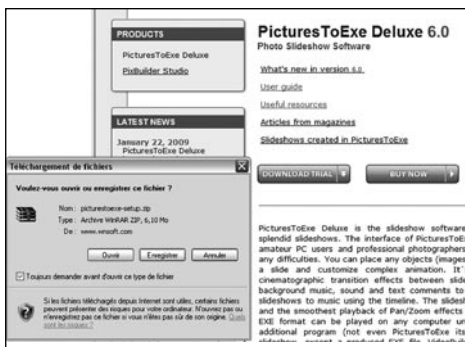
PRODUCTS

PicturesToExe Deluxe

PixBuilder Studio

LATEST NEWS

January 22, 2009
PicturesToExe Deluxe

PicturesToExe Deluxe 6.0

Photo Slideshow Software

What's new in version 6.0

User guide

Useful resources

Articles from magazines

Slideshows created in PicturesToExe

DOWNLOAD TRIAL

BUY NOW

Téléchargement de fichiers

Voulez-vous ouvrir ou enregistrer ce fichier ?

Nom : picturestoexe-setup.zip
Type : Archive WinRAR ZIP, 6,10 Mo
De : www.wnsoft.com

Ouvrir Enregistrer Annuler

Toujours demander avant d'ouvrir ce type de fichier

Si les fichiers téléchargés depuis Internet sont utiles, certains fichiers peuvent présenter des risques pour votre ordinateur. N'ouvrez pas ou n'enregistrez pas ce fichier si vous n'êtes pas sûr de son origine. Quels sont les risques ?

PicturesToExe Deluxe is the slideshow software splendid slideshows. The interface of PicturesToE amateur PC users and professional photographers any difficulties. You can place any objects (images a slide and customize complex animation. It' cinematographic transition effects between slide background music, sound and text comments to slideshows to music using the timeline. The slides and the smoothest playback of Pan/Zoom effects EXE format can be played on any computer ur additional program (not even PicturesToExe its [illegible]